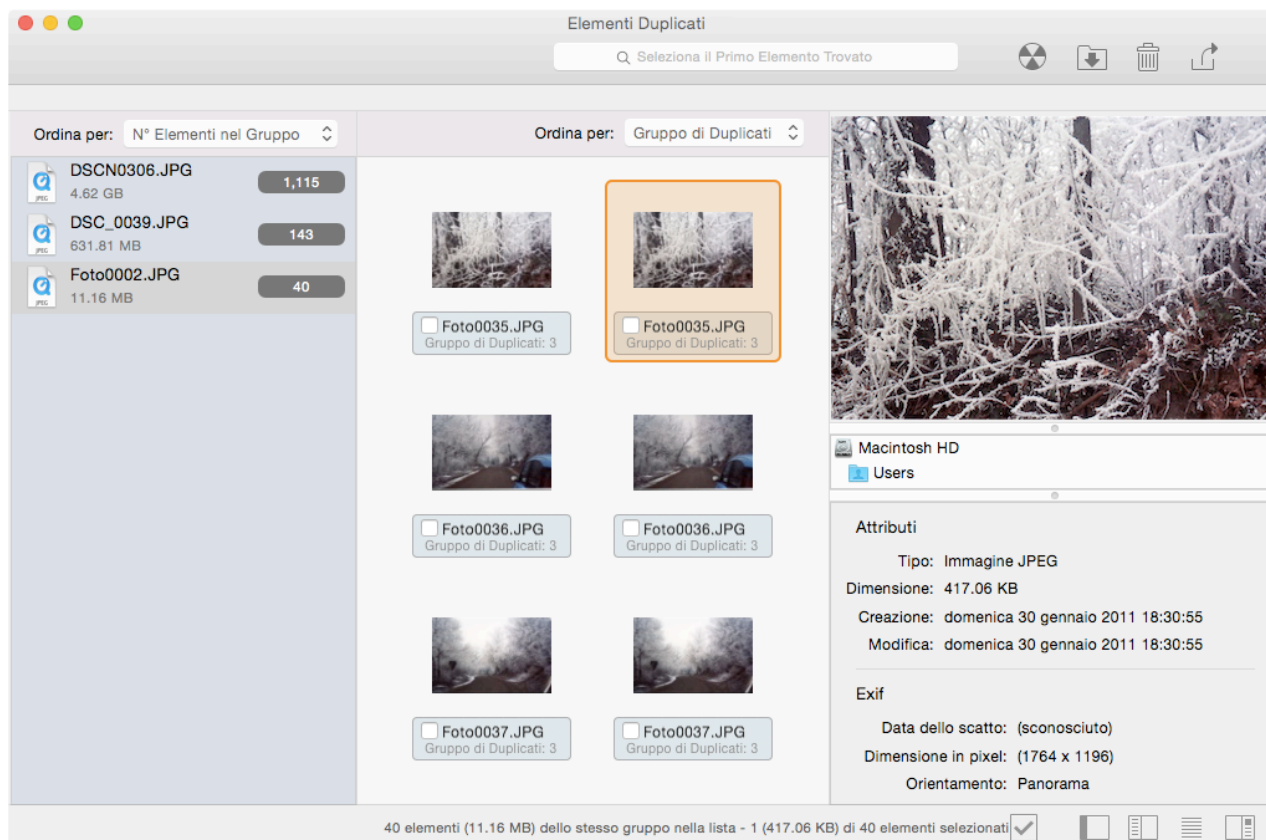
Elementi Duplicati

Seleziona il Primo Elemento Trovato

Ordina per: N° Elementi nel Gruppo

Ordina per: Gruppo di Duplicati

JPEG
DSCN0306.JPG
4.62 GB
1,115

JPEG
DSC_0039.JPG
631.81 MB
143

JPEG
Foto0002.JPG
11.16 MB
40

Foto0035.JPG
Gruppo di Duplicati: 3

Foto0035.JPG
Gruppo di Duplicati: 3

Foto0036.JPG
Gruppo di Duplicati: 3

Foto0036.JPG
Gruppo di Duplicati: 3

Foto0037.JPG
Gruppo di Duplicati: 3

Foto0037.JPG
Gruppo di Duplicati: 3

Macintosh HD
Users

Attributi

Tipo: Immagine JPEG
Dimensione: 417.06 KB
Creazione: domenica 30 gennaio 2011 18:30:55
Modifica: domenica 30 gennaio 2011 18:30:55

Exif

Data dello scatto: (sconosciuto)
Dimensione in pixel: (1764 x 1196)
Orientamento: Panorama

40 elementi (11.16 MB) dello stesso gruppo nella lista - 1 (417.06 KB) di 40 elementi selezionati